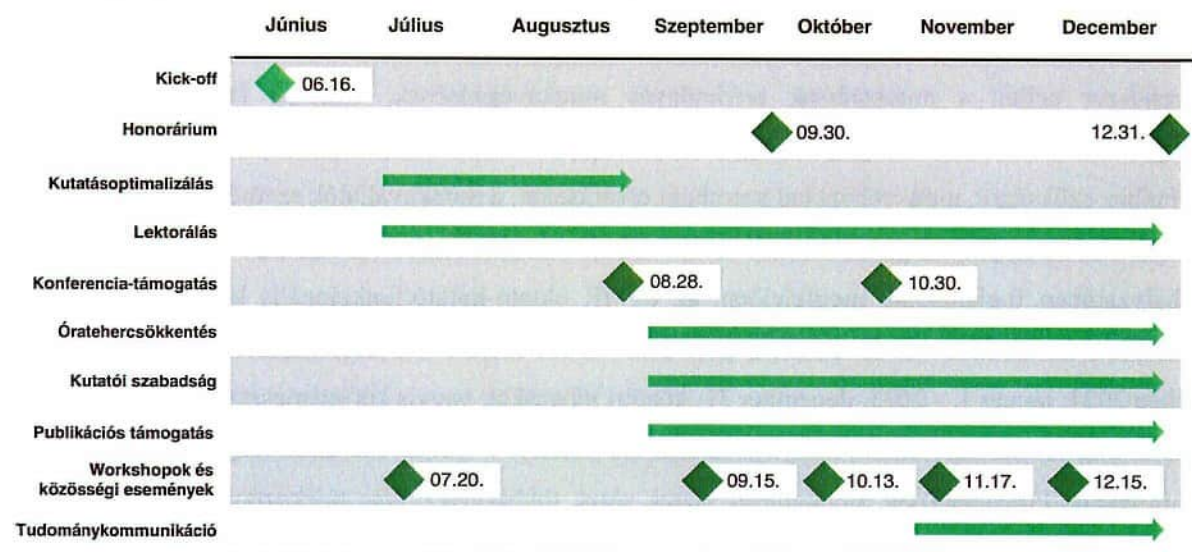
| | Június | Július | Augusztus | Szeptember | Október | November | December |
|---|---|---|---|---|---|---|---|
| Kick-off | 06.16. | | | | | | |
| Honorárium | | | | 09.30. | | | 12.31. |
| Kutatásoptimalizálás | | | | | | | |
| Lektorálás | | | | | | | |
| Konferencia-támogatás | | | 08.28. | | 10.30. | | |
| Óratehercsökkentés | | | | | | | |
| Kutatói szabadság | | | | | | | |
| Publikációs támogatás | | | | | | | |
| Workshopok és közösségi események | | 07.20. | | 09.15. | 10.13. | 11.17. | 12.15. |
| Tudománykommunikáció | | | | | | | |